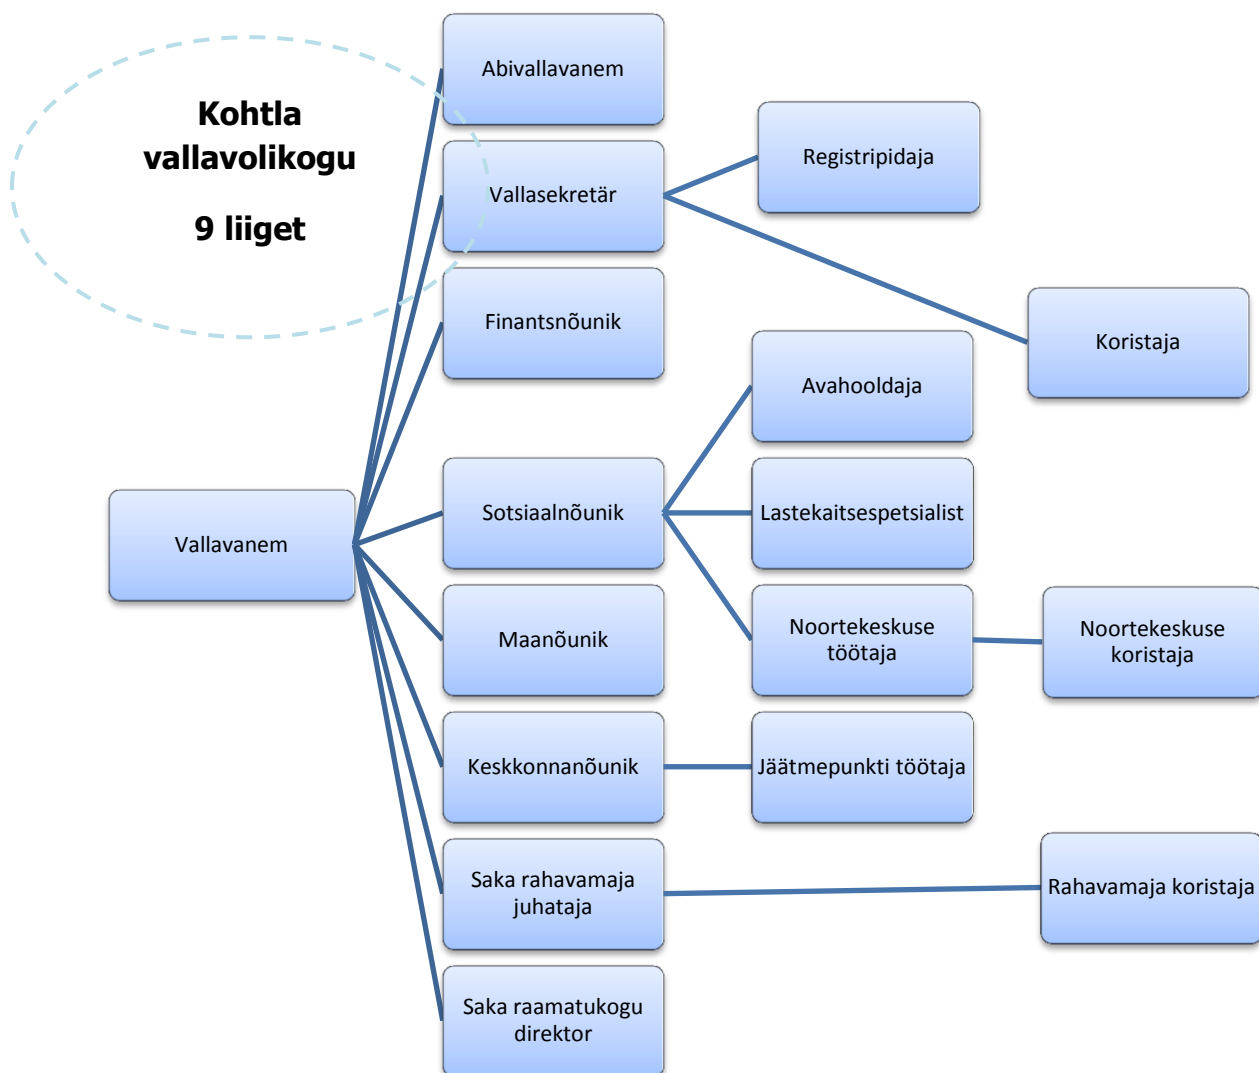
Kohtla vallavolikogu

9 liiget

Abivallavanem

Vallasekretär

Registripidaja

Koristaja

Finantsnõunik

Avahooldaja

Vallavanem

Sotsiaalnõunik

Lastekaitsespetsialist

Maanõunik

Noortekeskuse töötaja

Noortekeskuse koristaja

Keskkonnanõunik

Jäätmepunkti töötaja

Saka rahavamaja juhataja

Rahavamaja koristaja

Saka raamatukogu direktor